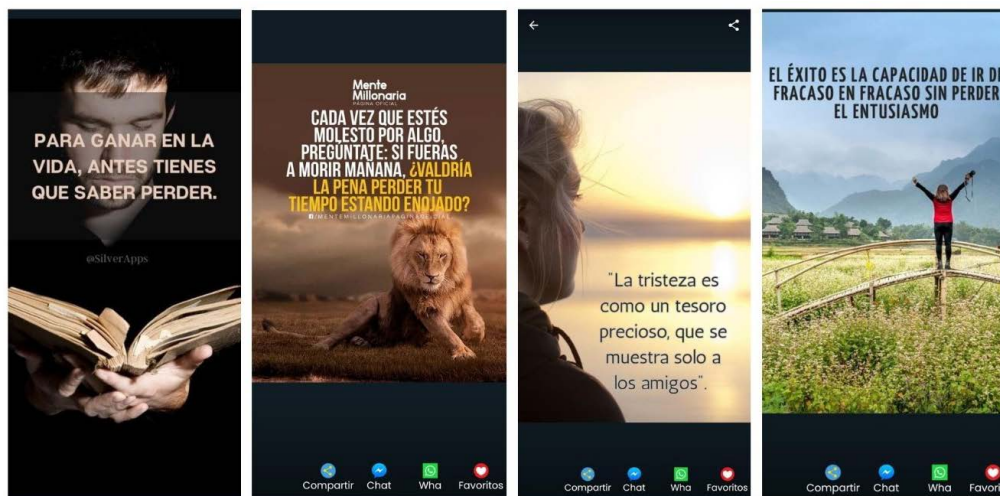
PARA GANAR EN LA VIDA, ANTES TIENES QUE SABER PERDER.

@SilverApps

Mente Millonaria
PAGINA OFICIAL

CADA VEZ QUE ESTÉS MOLESTO POR ALGO, PREGÚNTATE: SI FUERAS A MORIR MAÑANA, ¿VALDRÍA LA PENA PERDER TU TIEMPO ESTANDO ENOJADO?

/MENTEMILLONARIAPAGINAOFICIAL

Compartir Chat Wha Favoritos

"La tristeza es como un tesoro precioso, que se muestra solo a los amigos".

Compartir Chat Wha Favoritos

EL ÉXITO ES LA CAPACIDAD DE IR DE FRACASO EN FRACASO SIN PERDER EL ENTUSIASMO

Compartir Chat Wha Favor